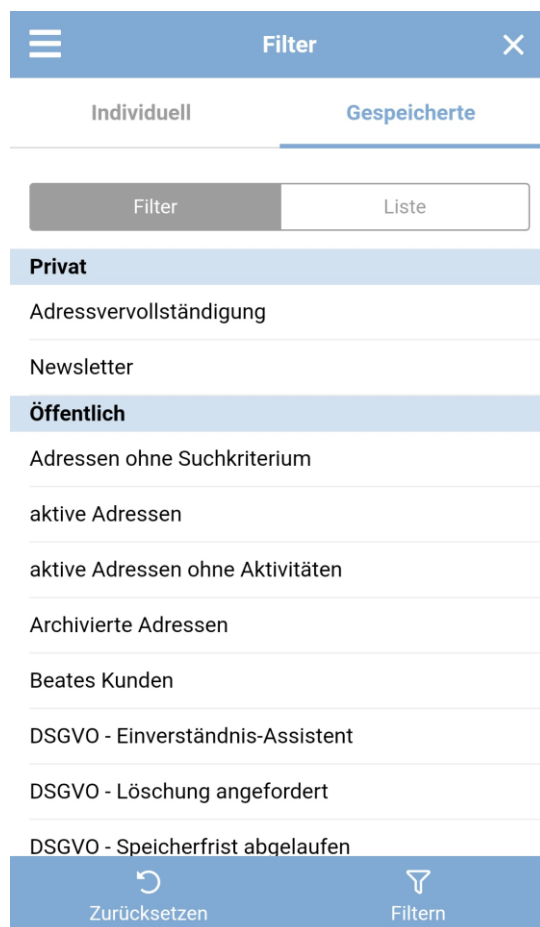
Filter

Individuell

Gespeicherte

Filter

Liste

Privat

Adressvervollständigung

Newsletter

Öffentlich

Adressen ohne Suchkriterium

aktive Adressen

aktive Adressen ohne Aktivitäten

Archivierte Adressen

Beates Kunden

DSGVO - Einverständnis-Assistent

DSGVO - Löschung angefordert

DSGVO - Speicherfrist abgelaufen

Zurücksetzen

Filtern